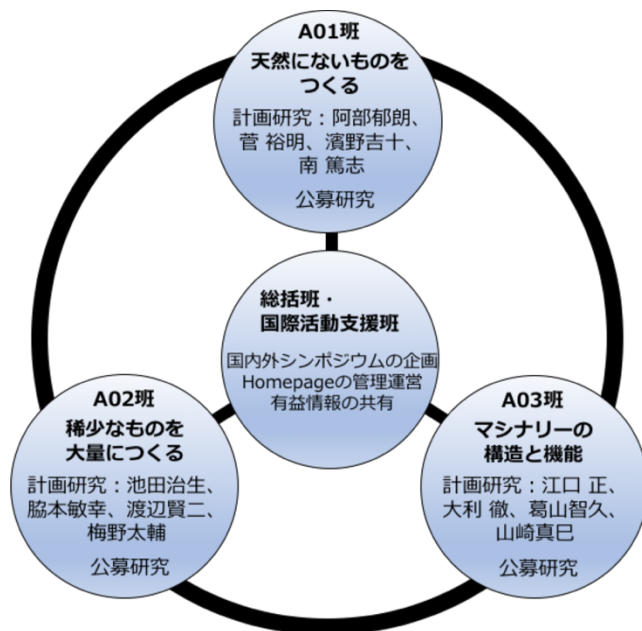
A01班
天然にないものをつくる

計画研究：阿部郁朗、菅 裕明、濱野吉十、南 篤志

公募研究

総括班・国際活動支援班

国内外シンポジウムの企画
Homepageの管理運営
有益情報の共有

A02班
稀少なものを大量につくる

計画研究：池田治生、脇本敏幸、渡辺賢二、梅野太輔

公募研究

A03班
マシナリーの構造と機能

計画研究：江口 正、大利 徹、葛山智久、山崎真巳

公募研究